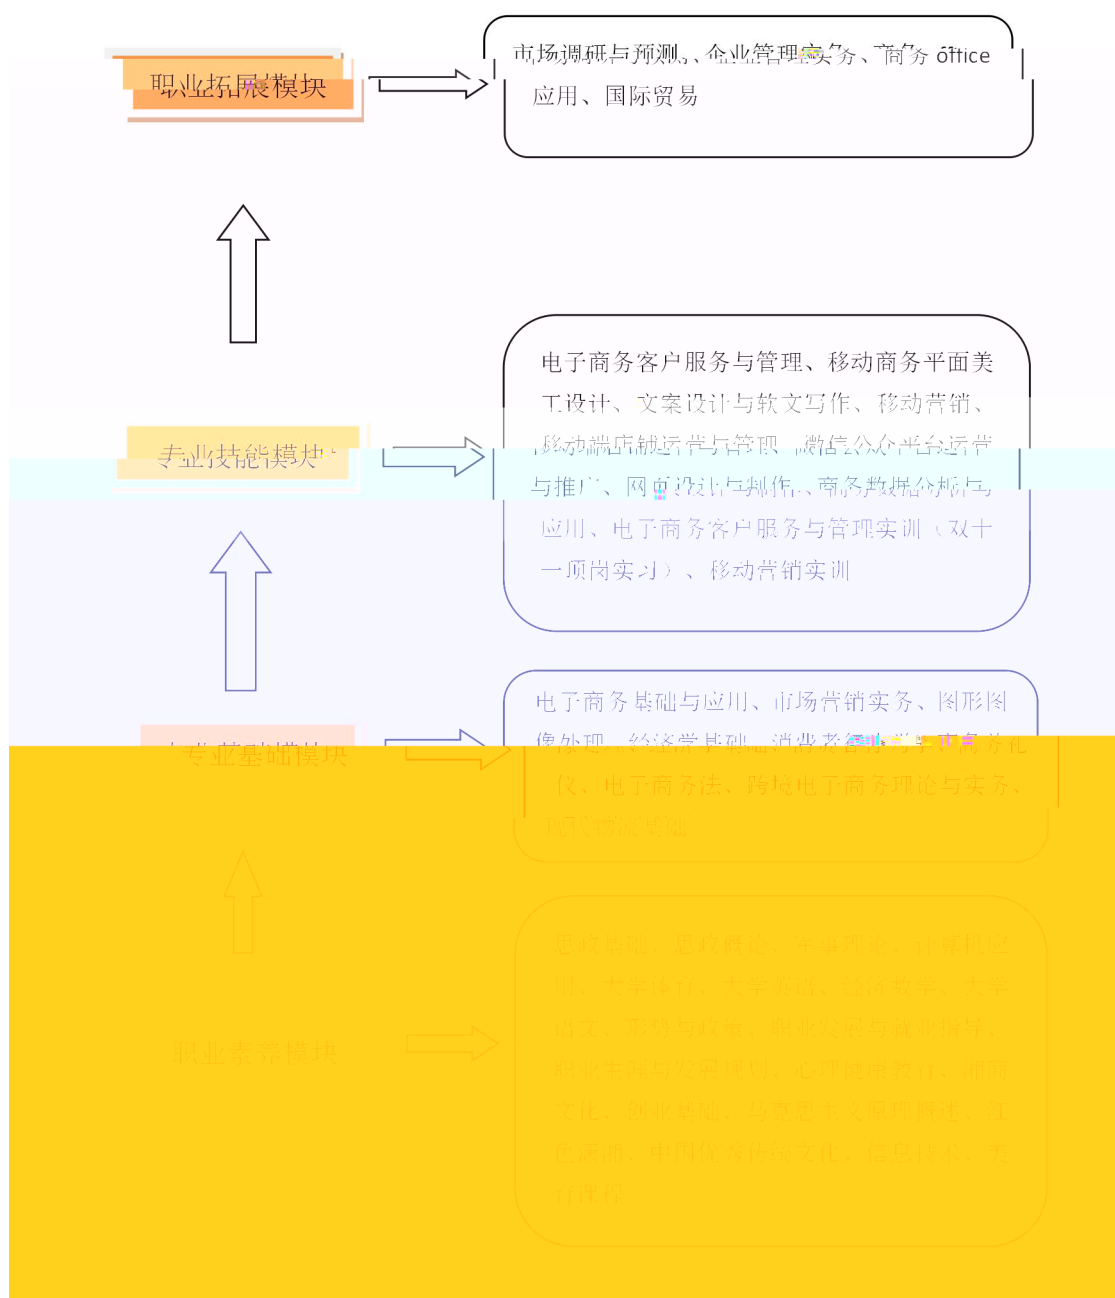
职业拓展模块

市场调研与预测、企业管理实务、商务 office 应用、国际贸易

专业技能模块

电子商务客户服务与管理、移动商务平面美工设计、文案设计与软文写作、移动营销、移动端店铺运营与管理、微信公众平台运营与推广、网页设计与制作、商务数据分析与应用、电子商务客户服务与管理实训（双十一顶岗实习）、移动营销实训

专业基础模块

电子商务基础与应用、市场营销实务、图形图像处理、经济学基础、消费者行为学、商务礼仪、电子商务法、跨境电子商务理论与实务、现代物流基础

职业素养模块

思政导航、思政核心、军事理论、军事技能训练、大学体育、大学英语、经济数学、大学语文、形势与政策、职业发展与就业指导、职业生涯与发展规划、心理健康教育、劳动文化、创业基础、习近平新时代思想概论、红色薪火、中国优秀传统文化、信息技术、美育课程